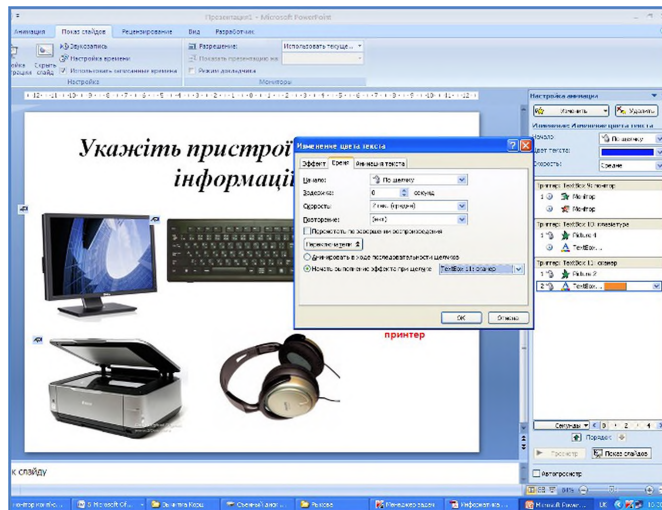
Презентация1 - Microsoft PowerPoint

Анимация | Показ слайдов | Рецензирование | Вид | Разработчик

Звукозапись
Настройка времени
Использовать записанные времена
Скрыть слайд
Настройка

Разрешение: | Использовать текущ...
Показать презентацию на:
Режим докладчика
Мониторы

Укажіть пристрої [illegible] інформаці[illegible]

принтер

Изменение цвета текста

Эффект | Время | Анимация текста

Начало: По щелчку
Задержка: 0 секунд
Скорость: 2 сек. (средне)
Повторение: (нет)
Перемотать по завершении воспроизведения
Переключатели
Анимировать в ходе последовательности щелчков
Начать выполнение эффекта при щелчке: TextBox 11: сканер

ОК | Отмена

Настройка анимации

Изменить | Удалить

Изменение: Изменение цвета текста
Начало: По щелчку
Цвет текста:
Скорость: Средне

Триггер: TextBox 9: монітор
1 Монітор
Монітор

Триггер: TextBox 10: клавиатура
1 Picture 4
TextBox...

Триггер: TextBox 11: сканер
1 Picture 2
2 TextBox...

Порядок

Просмотр | Показ слайдов

Автопросмотр

к слайду